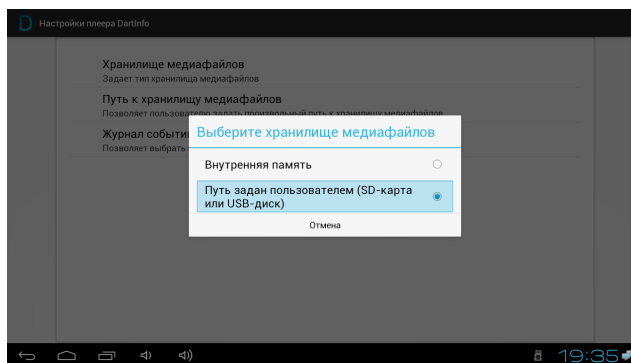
Настройки плеера DartInfo

Хранилище медиафайлов
Задает тип хранилища медиафайлов

Путь к хранилищу медиафайлов
Позволяет пользовател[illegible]

Журнал событи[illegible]
Позволяет выбрать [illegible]

Выберите хранилище медиафайлов

Внутренняя память

Путь задан пользователем (SD-карта или USB-диск)

Отмена

19:35